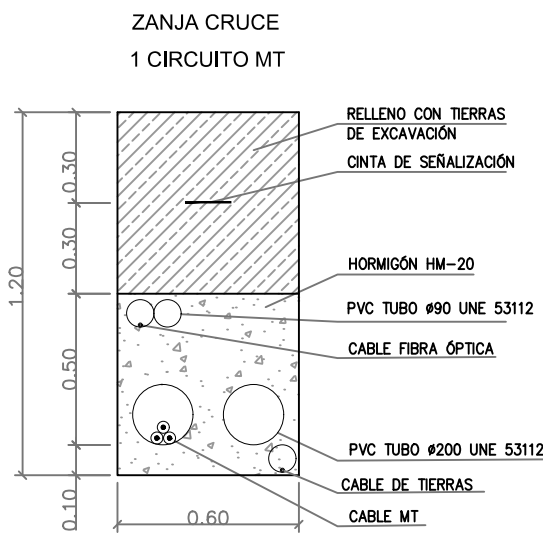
ZANJA CRUCE
1 CIRCUITO MT

1.20
0.30
0.30
0.50
0.10
0.60

RELLENO CON TIERRAS DE EXCAVACIÓN
CINTA DE SEÑALIZACIÓN
HORMIGÓN HM-20
PVC TUBO ø90 UNE 53112
CABLE FIBRA ÓPTICA
PVC TUBO ø200 UNE 53112
CABLE DE TIERRAS
CABLE MT